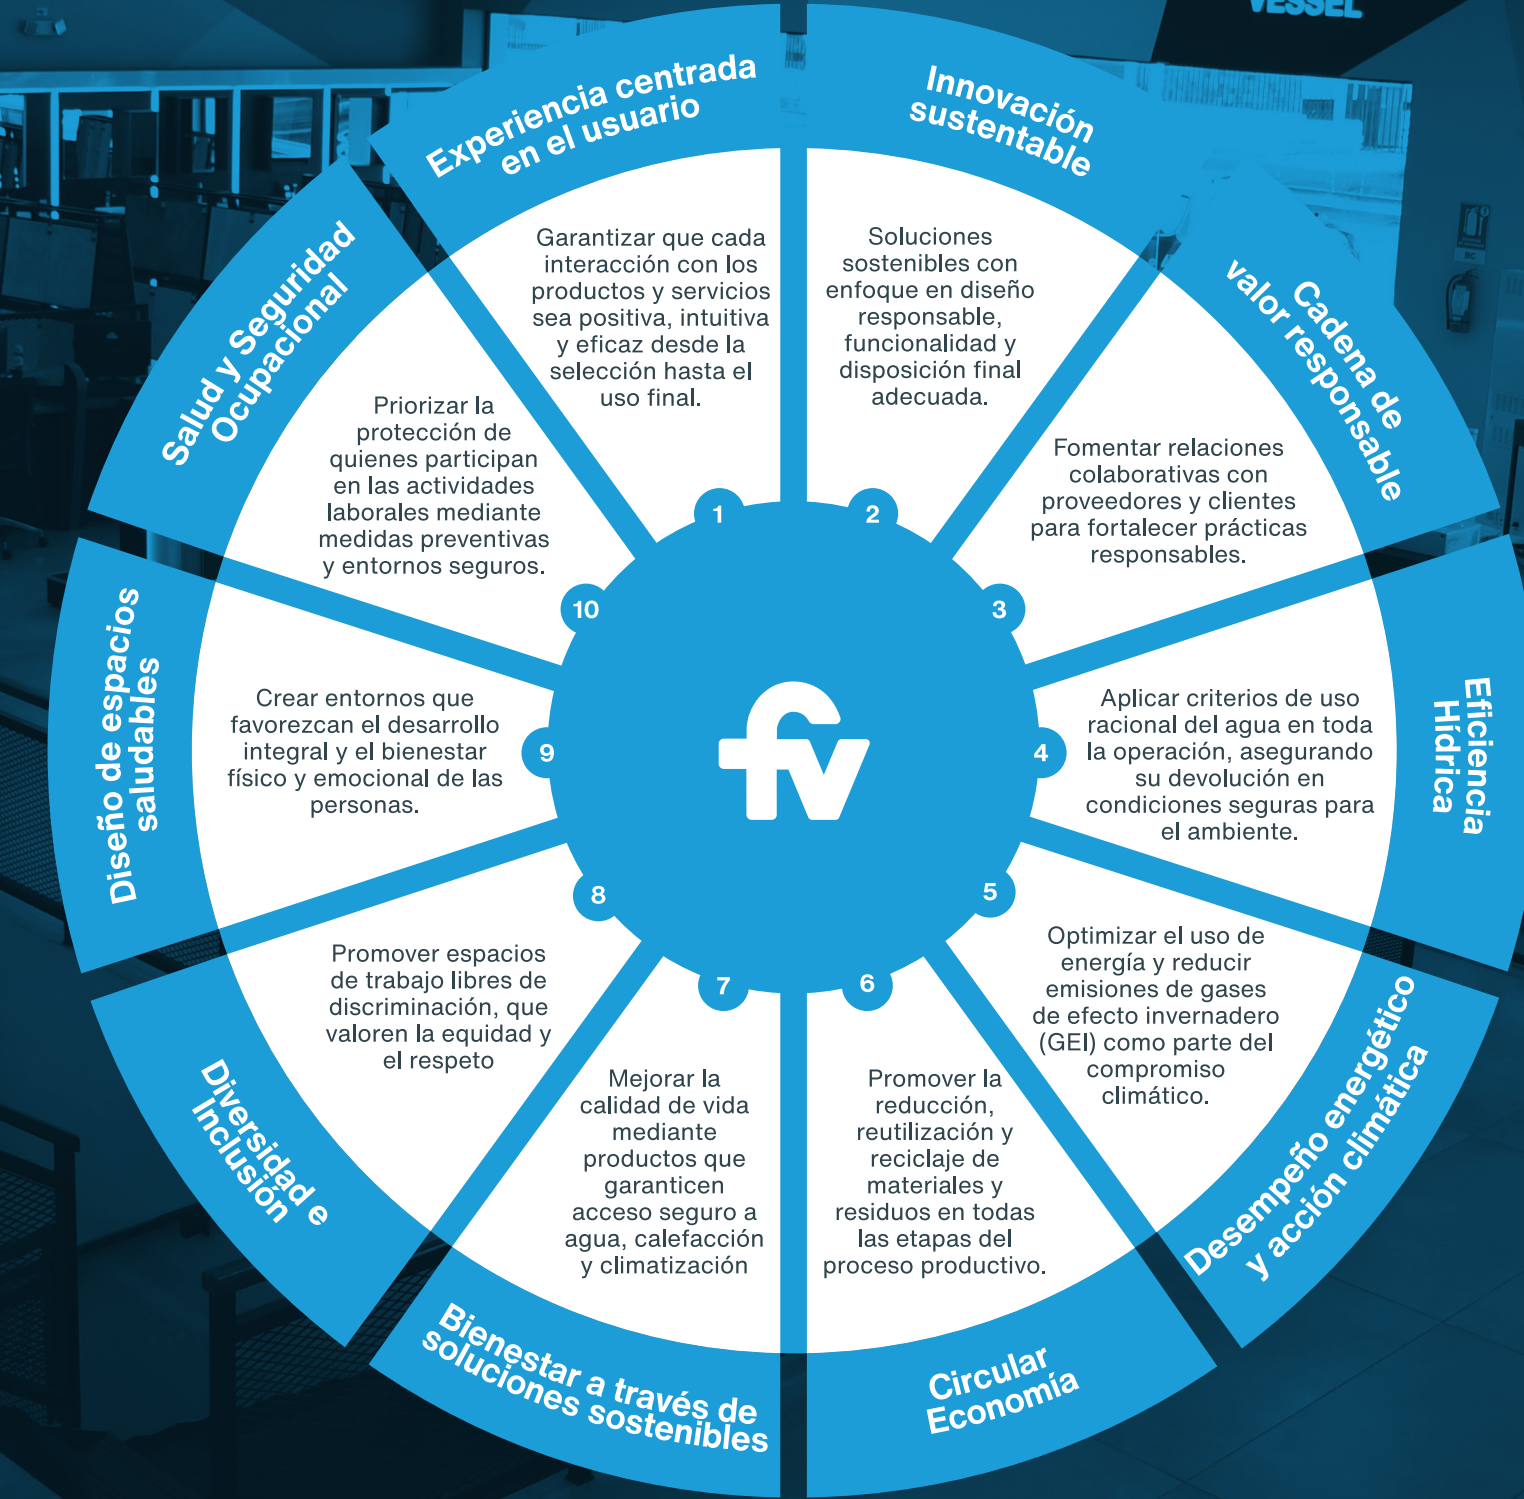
VESSEL

fv

1
Experiencia centrada en el usuario
Garantizar que cada interacción con los productos y servicios sea positiva, intuitiva y eficaz desde la selección hasta el uso final.

2
Innovación sustentable
Soluciones sostenibles con enfoque en diseño responsable, funcionalidad y disposición final adecuada.

3
Cadena de valor responsable
Fomentar relaciones colaborativas con proveedores y clientes para fortalecer prácticas responsables.

4
Eficiencia Hídrica
Aplicar criterios de uso racional del agua en toda la operación, asegurando su devolución en condiciones seguras para el ambiente.

5
Desempeño energético y acción climática
Optimizar el uso de energía y reducir emisiones de gases de efecto invernadero (GEI) como parte del compromiso climático.

6
Circular Economía
Promover la reducción, reutilización y reciclaje de materiales y residuos en todas las etapas del proceso productivo.

7
Bienestar a través de soluciones sostenibles
Mejorar la calidad de vida mediante productos que garanticen acceso seguro a agua, calefacción y climatización

8
Diversidad e Inclusión
Promover espacios de trabajo libres de discriminación, que valoren la equidad y el respeto

9
Diseño de espacios saludables
Crear entornos que favorezcan el desarrollo integral y el bienestar físico y emocional de las personas.

10
Salud y Seguridad Ocupacional
Priorizar la protección de quienes participan en las actividades laborales mediante medidas preventivas y entornos seguros.